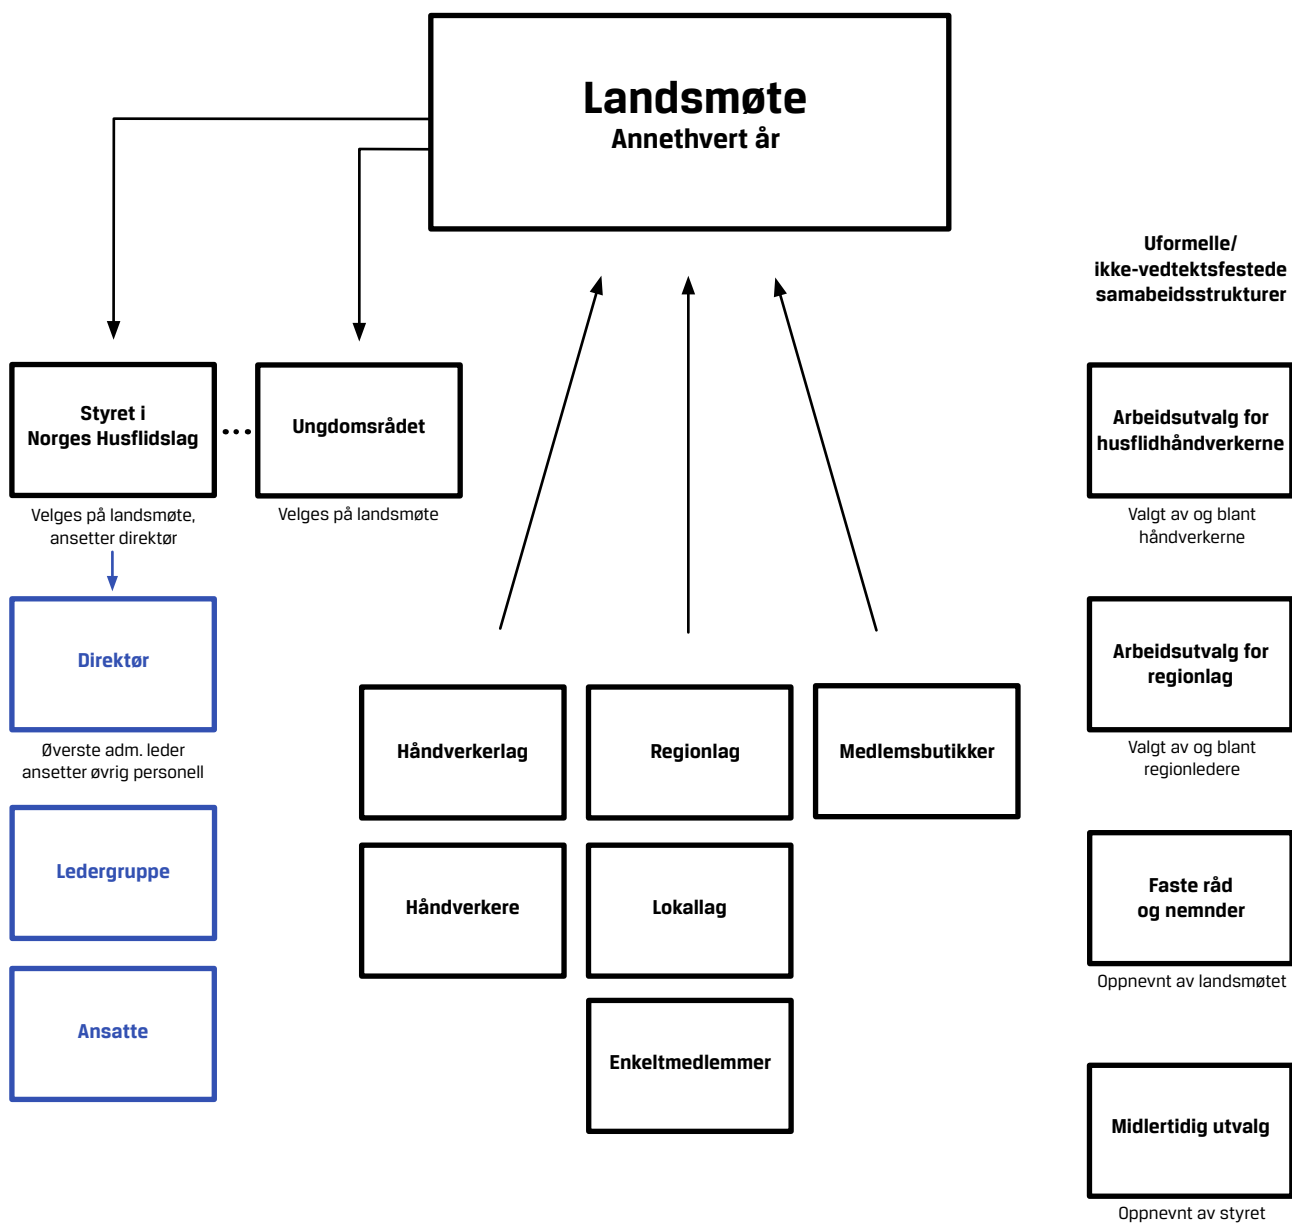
Landsmøte
Annethvert år

Uformelle/
ikke-vedtektsfestede
samabeidsstrukturer

Styret i
Norges Husflidslag

Velges på landsmøte,
ansetter direktør

Ungdomsrådet

Velges på landsmøte

Arbeidsutvalg for
husflidhåndverkerne

Valgt av og blant
håndverkerne

Direktør

Øverste adm. leder
ansetter øvrig personell

Arbeidsutvalg for
regionlag

Valgt av og blant
regionledere

Håndverkerlag

Regionlag

Medlemsbutikker

Ledergruppe

Håndverkere

Lokallag

Faste råd
og nemnder

Oppnevnt av landsmøtet

Ansatte

Enkeltmedlemmer

Midlertidig utvalg

Oppnevnt av styret